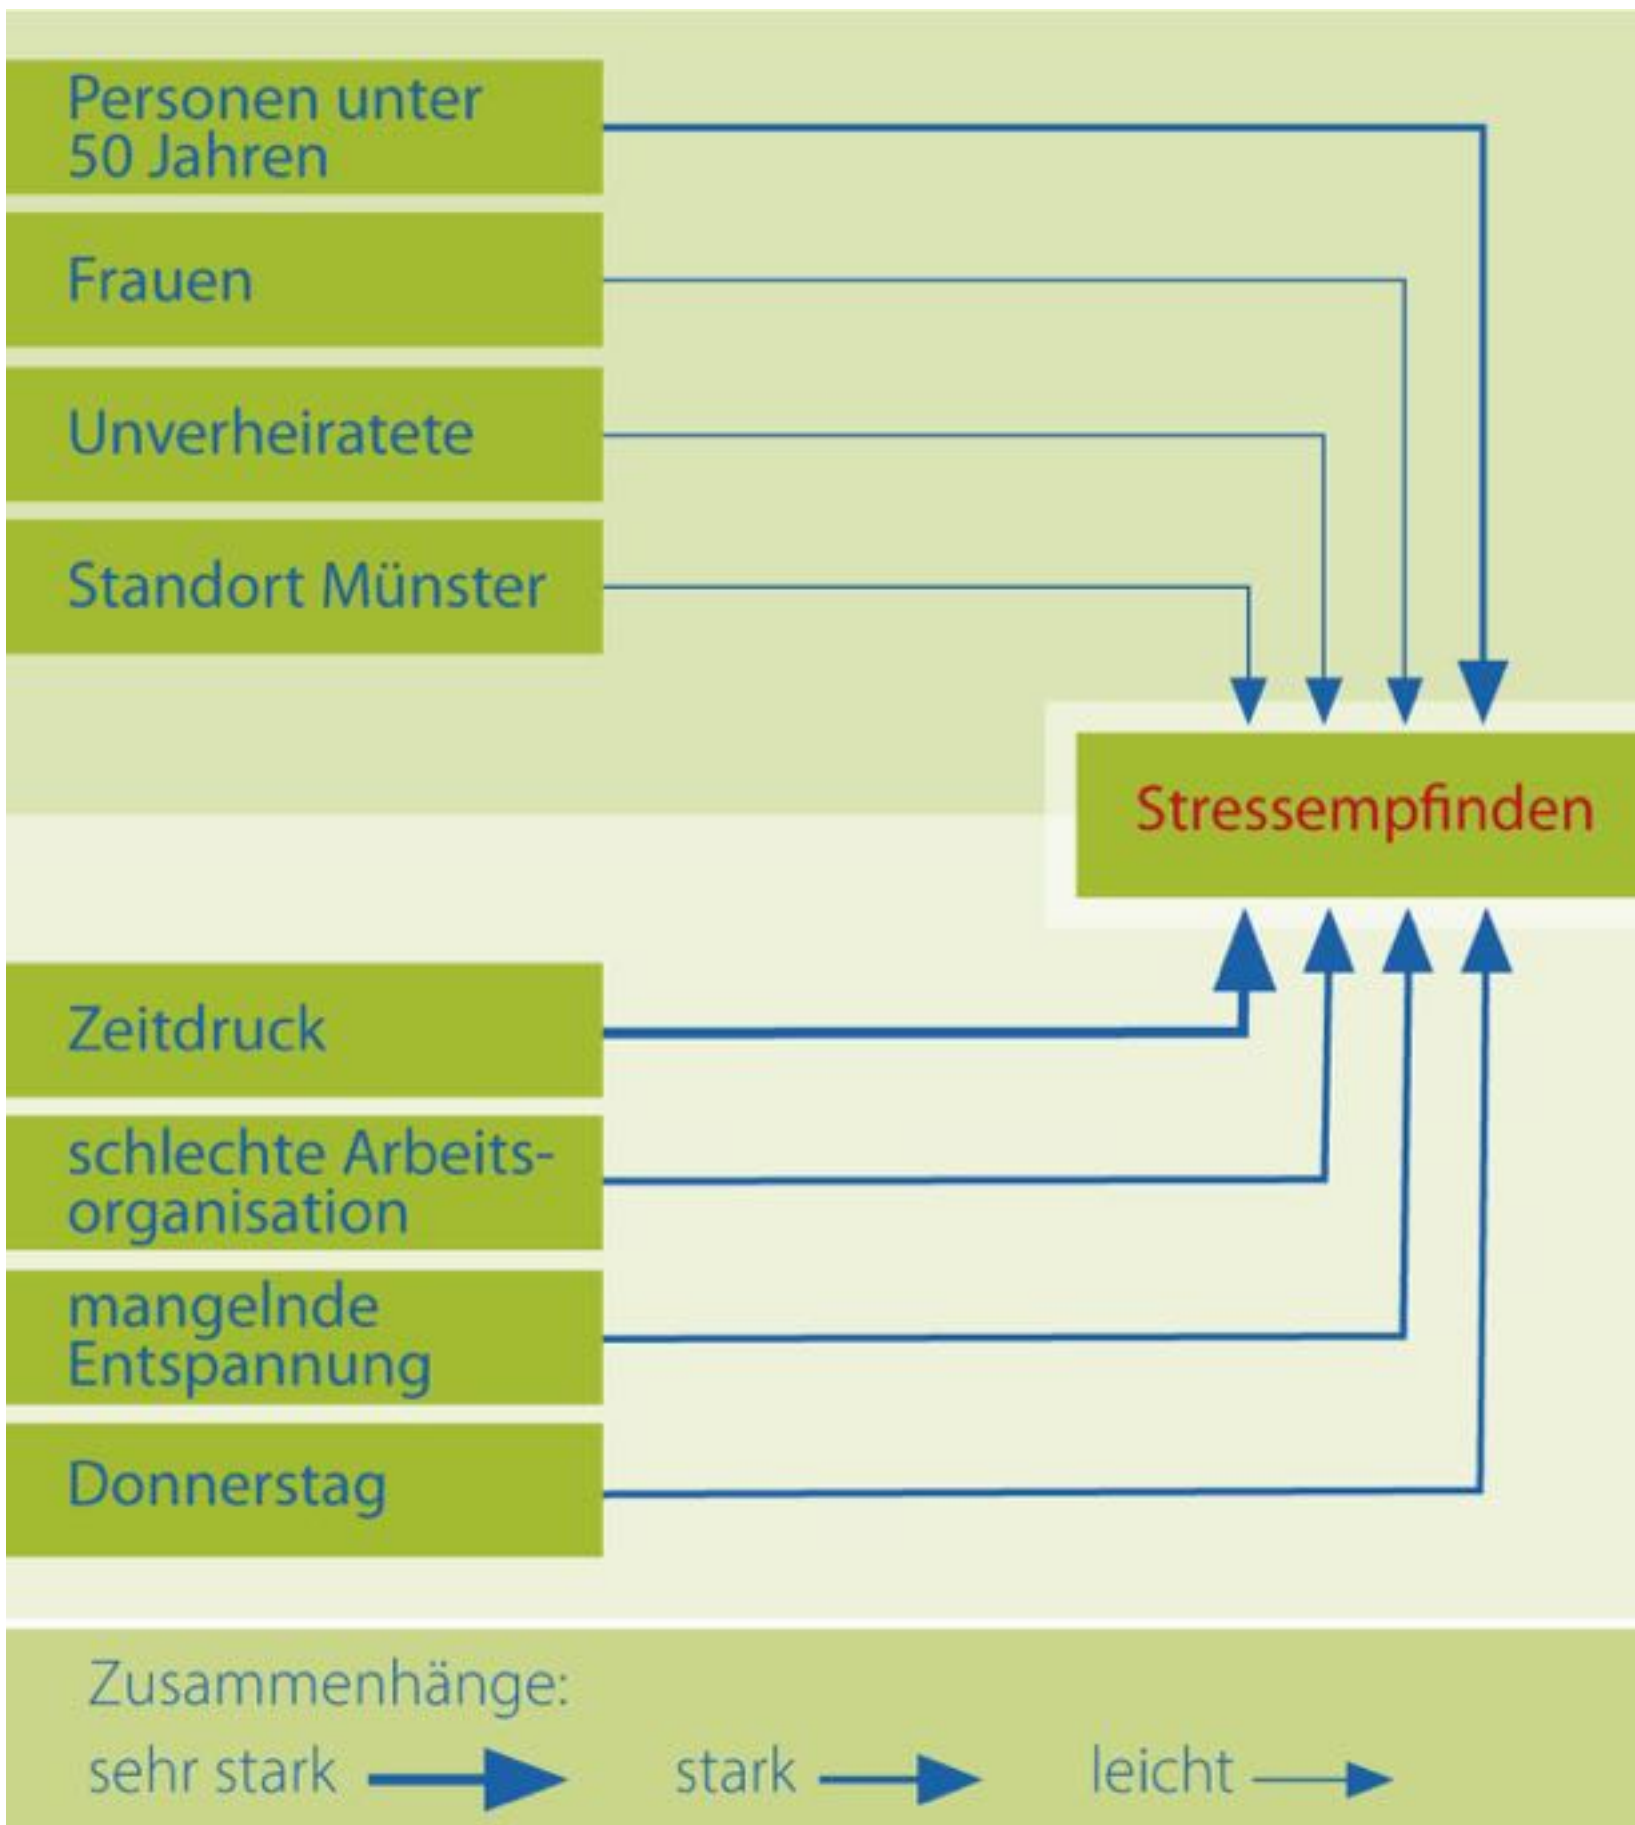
Personen unter 50 Jahren

Frauen

Unverheiratete

Standort Münster

Stressempfinden

Zeitdruck

schlechte Arbeitsorganisation

mangelnde Entspannung

Donnerstag

Zusammenhänge:

sehr stark

stark

leicht